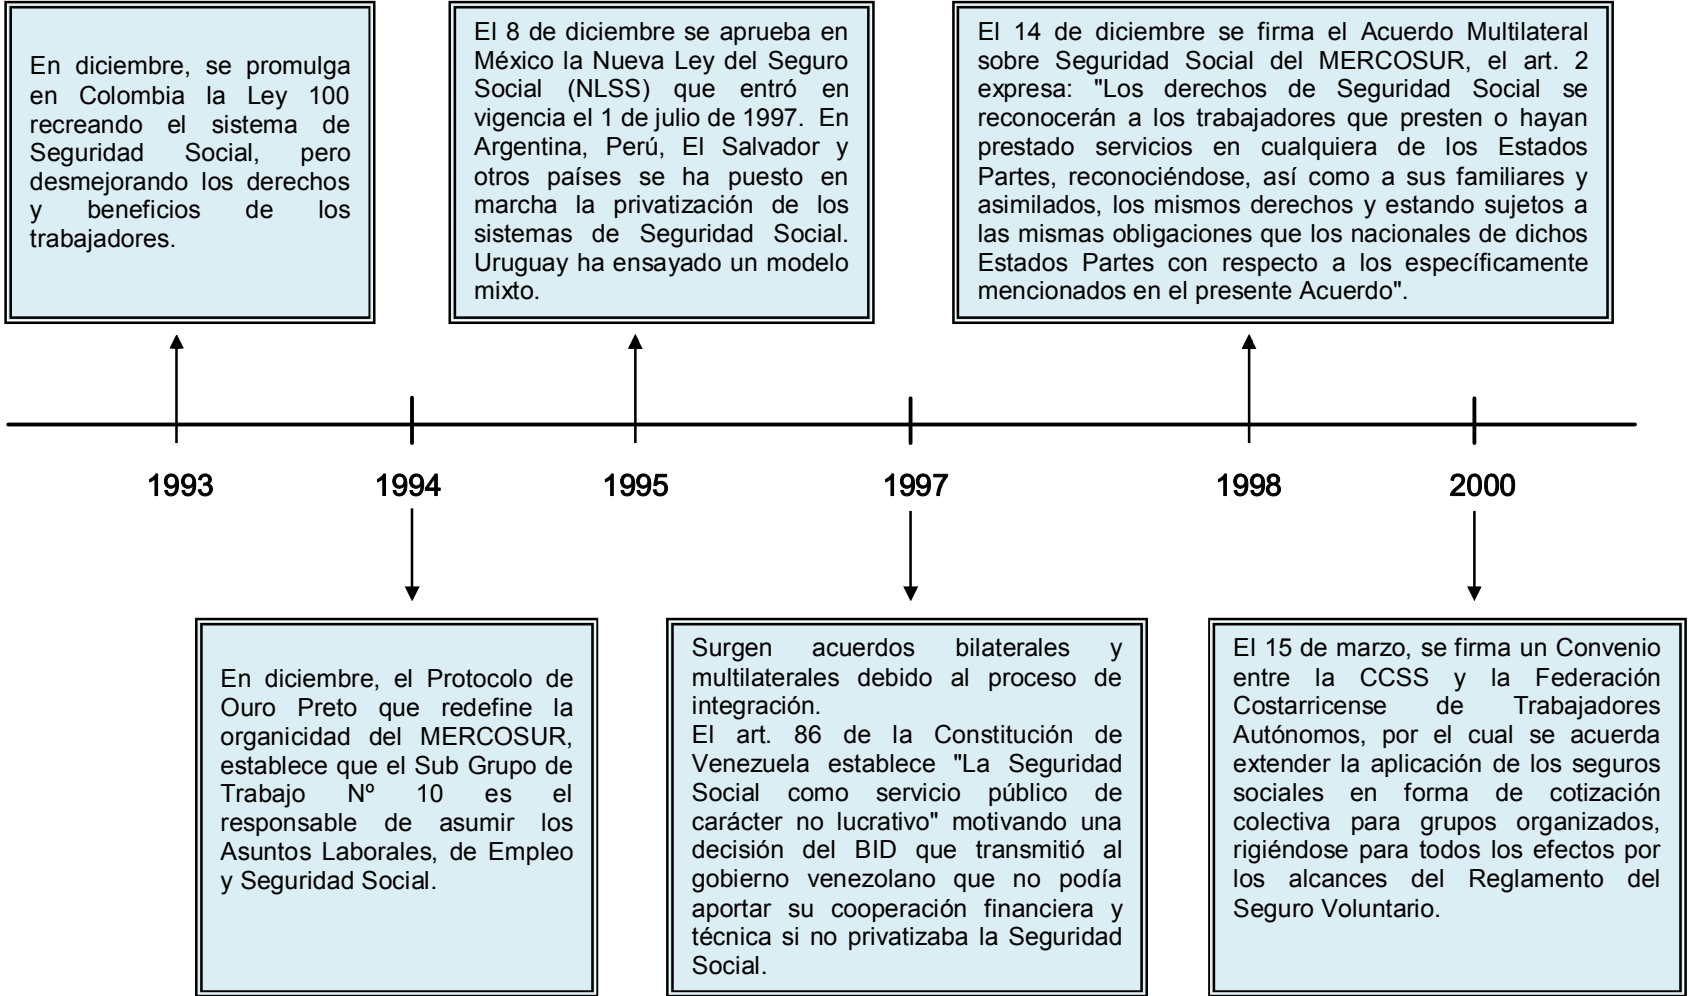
En diciembre, se promulga en Colombia la Ley 100 recreando el sistema de Seguridad Social, pero desmejorando los derechos y beneficios de los trabajadores.

El 8 de diciembre se aprueba en México la Nueva Ley del Seguro Social (NLSS) que entró en vigencia el 1 de julio de 1997. En Argentina, Perú, El Salvador y otros países se ha puesto en marcha la privatización de los sistemas de Seguridad Social. Uruguay ha ensayado un modelo mixto.

El 14 de diciembre se firma el Acuerdo Multilateral sobre Seguridad Social del MERCOSUR, el art. 2 expresa: "Los derechos de Seguridad Social se reconocerán a los trabajadores que presten o hayan prestado servicios en cualquiera de los Estados Partes, reconociéndose, así como a sus familiares y asimilados, los mismos derechos y estando sujetos a las mismas obligaciones que los nacionales de dichos Estados Partes con respecto a los específicamente mencionados en el presente Acuerdo".

1993

1994

1995

1997

1998

2000

En diciembre, el Protocolo de Ouro Preto que redefine la organicidad del MERCOSUR, establece que el Sub Grupo de Trabajo Nº 10 es el responsable de asumir los Asuntos Laborales, de Empleo y Seguridad Social.

Surgen acuerdos bilaterales y multilaterales debido al proceso de integración.
El art. 86 de la Constitución de Venezuela establece "La Seguridad Social como servicio público de carácter no lucrativo" motivando una decisión del BID que transmitió al gobierno venezolano que no podía aportar su cooperación financiera y técnica si no privatizaba la Seguridad Social.

El 15 de marzo, se firma un Convenio entre la CCSS y la Federación Costarricense de Trabajadores Autónomos, por el cual se acuerda extender la aplicación de los seguros sociales en forma de cotización colectiva para grupos organizados, rigiéndose para todos los efectos por los alcances del Reglamento del Seguro Voluntario.